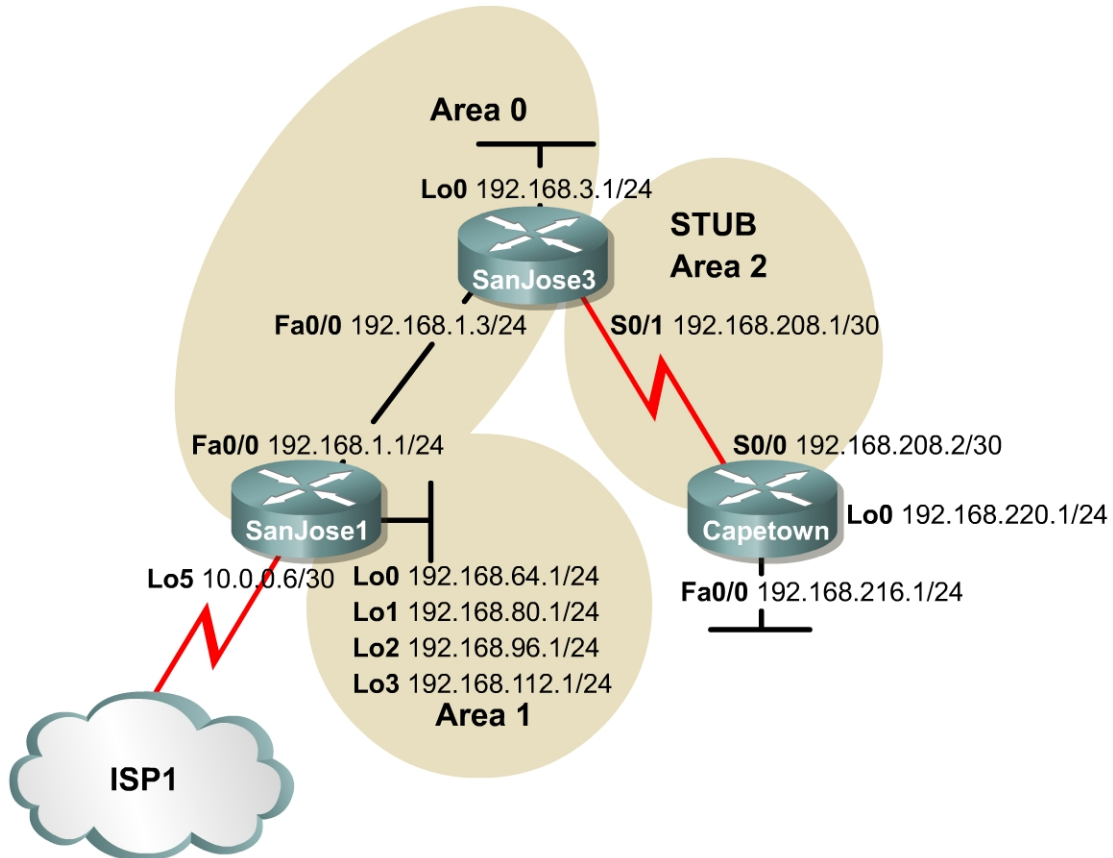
Area 0

Lo0 192.168.3.1/24

STUB
Area 2

SanJose3

Fa0/0 192.168.1.3/24

S0/1 192.168.208.1/30

Fa0/0 192.168.1.1/24

S0/0 192.168.208.2/30

SanJose1

Capetown

Lo0 192.168.220.1/24

Lo5 10.0.0.6/30

Lo0 192.168.64.1/24
Lo1 192.168.80.1/24
Lo2 192.168.96.1/24
Lo3 192.168.112.1/24

Fa0/0 192.168.216.1/24

Area 1

ISP1